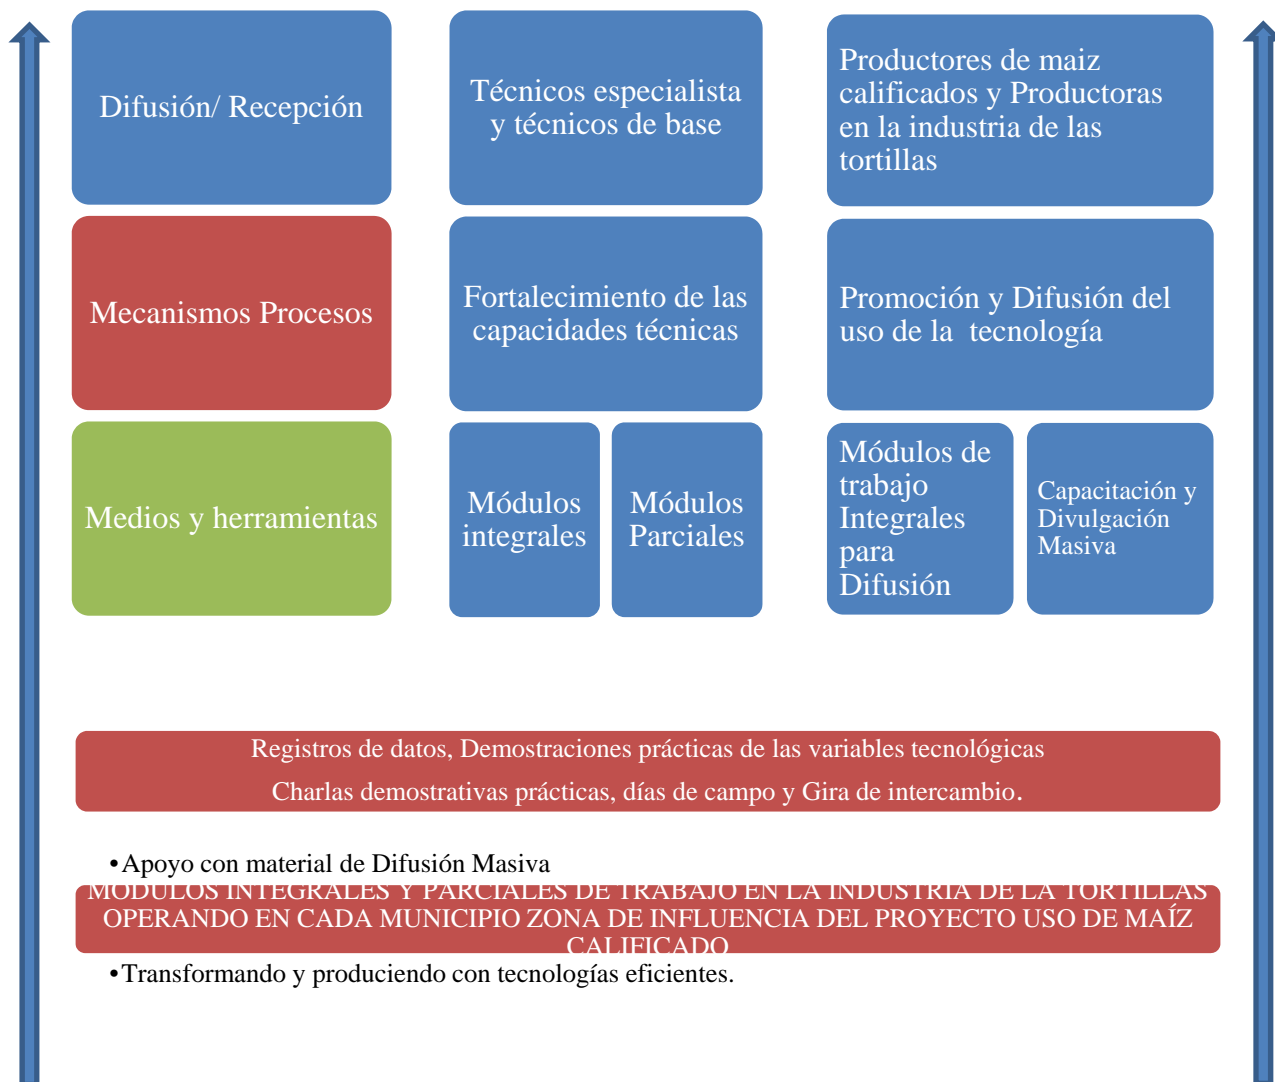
Difusión/ Recepción

Técnicos especialista y técnicos de base

Productores de maiz calificados y Productoras en la industria de las tortillas

Mecanismos Procesos

Fortalecimiento de las capacidades técnicas

Promoción y Difusión del uso de la tecnología

Medios y herramientas

Módulos integrales

Módulos Parciales

Módulos de trabajo Integrales para Difusión

Capacitación y Divulgación Masiva

Registros de datos, Demostraciones prácticas de las variables tecnológicas

Charlas demostrativas prácticas, días de campo y Gira de intercambio.

•Apoyo con material de Difusión Masiva

MODULOS INTEGRALES Y PARCIALES DE TRABAJO EN LA INDUSTRIA DE LA TORTILLAS OPERANDO EN CADA MUNICIPIO ZONA DE INFLUENCIA DEL PROYECTO USO DE MAÍZ CALIFICADO

•Transformando y produciendo con tecnologías eficientes.